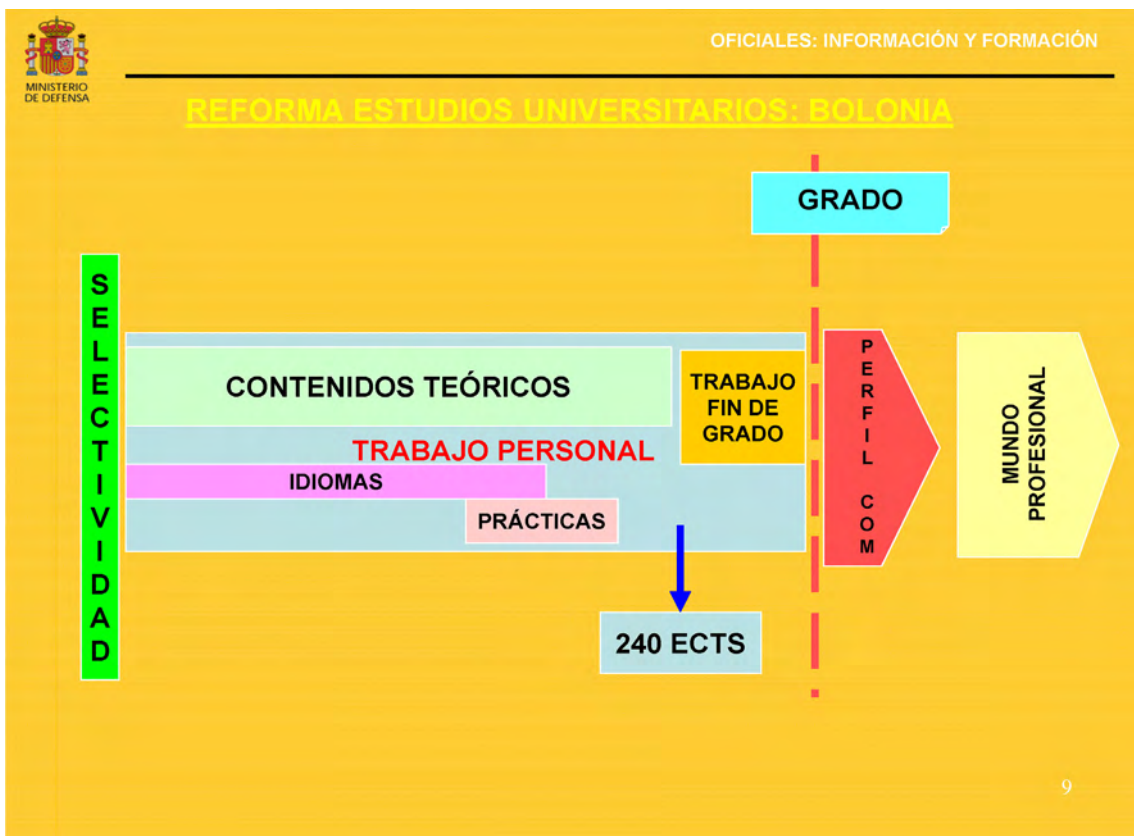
MINISTERIO DE DEFENSA

OFICIALES: INFORMACIÓN Y FORMACIÓN

REFORMA ESTUDIOS UNIVERSITARIOS: BOLONIA

GRADO

SELECTIVIDAD

CONTENIDOS TEÓRICOS

TRABAJO FIN DE GRADO

TRABAJO PERSONAL

IDIOMAS

PRÁCTICAS

PERFIL COM

MUNDO PROFESIONAL

240 ECTS

9